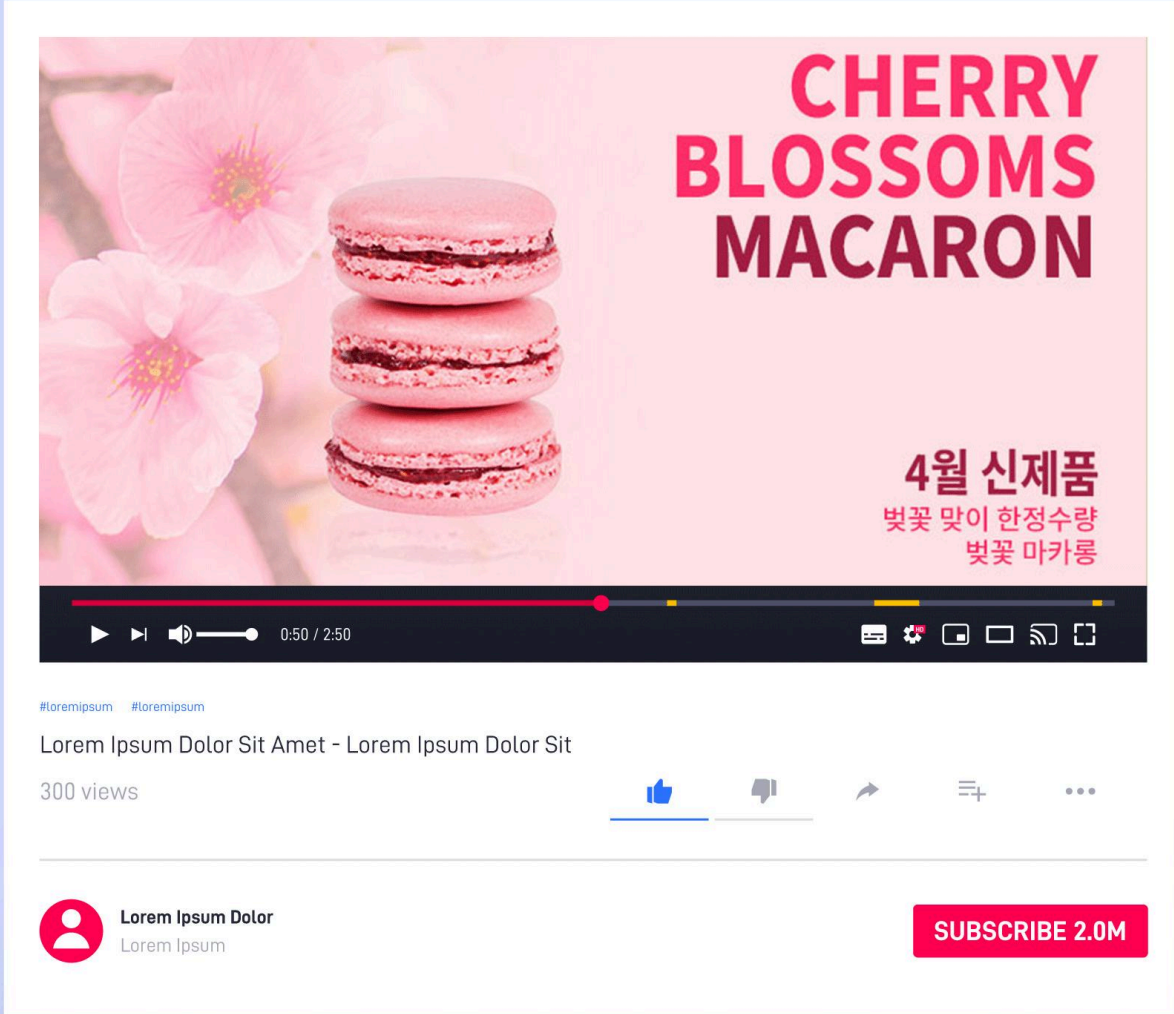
CHERRY BLOSSOMS MACARON

4월 신제품
벚꽃 맞이 한정수량
벚꽃 마카롱

0:50 / 2:50

HD

#loremipsum #loremipsum

Lorem Ipsum Dolor Sit Amet - Lorem Ipsum Dolor Sit

300 views

Lorem Ipsum Dolor
Lorem Ipsum

SUBSCRIBE 2.0M